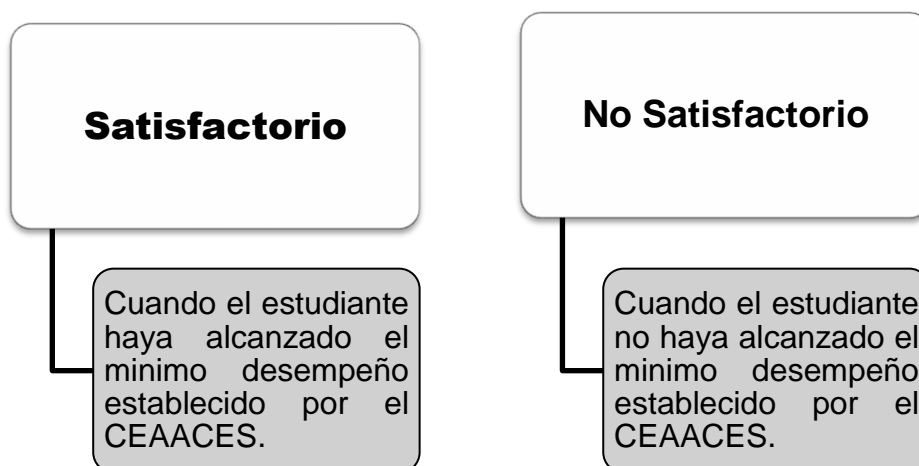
Satisfactorio

Cuando el estudiante haya alcanzado el minimo desempeño establecido por el CEAACES.

No Satisfactorio

Cuando el estudiante no haya alcanzado el minimo desempeño establecido por el CEAACES.